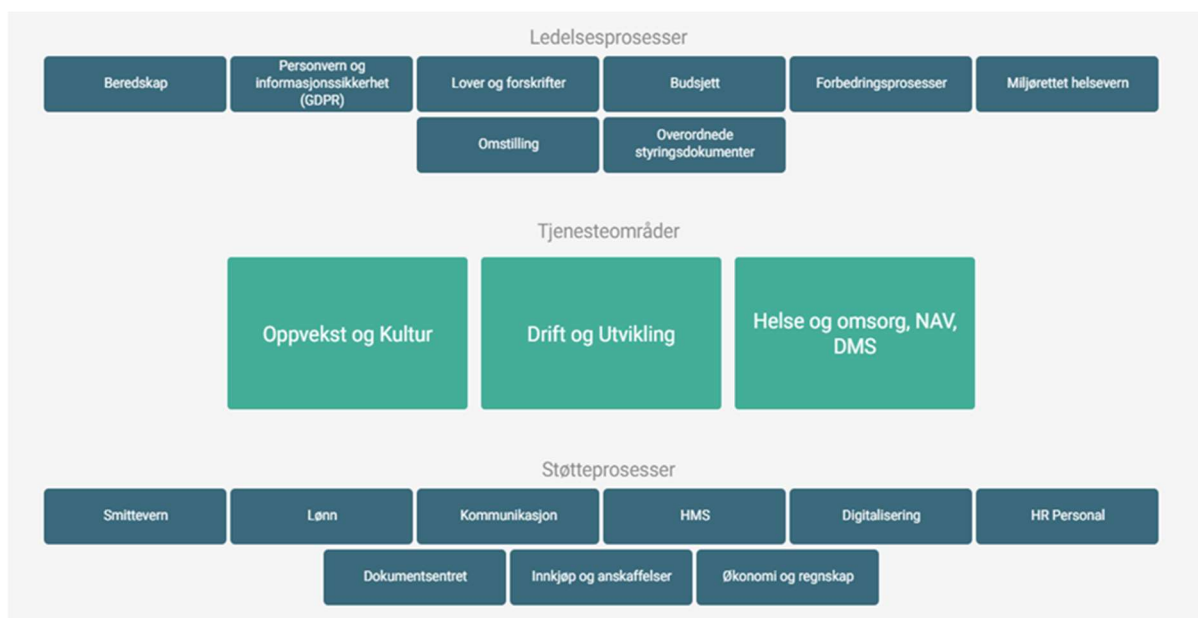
Ledelsesprosesser

Beredskap

Personvern og informasjonssikkerhet (GDPR)

Lover og forskrifter

Budsjett

Forbedringsprosesser

Miljørettet helsevern

Omstilling

Overordnede styringsdokumenter

Tjenesteområder

Oppvekst og Kultur

Drift og Utvikling

Helse og omsorg, NAV, DMS

Støtteprosesser

Smittevern

Lønn

Kommunikasjon

HMS

Digitalisering

HR Personal

Dokumentsentret

Innkjøp og anskaffelser

Økonomi og regnskap